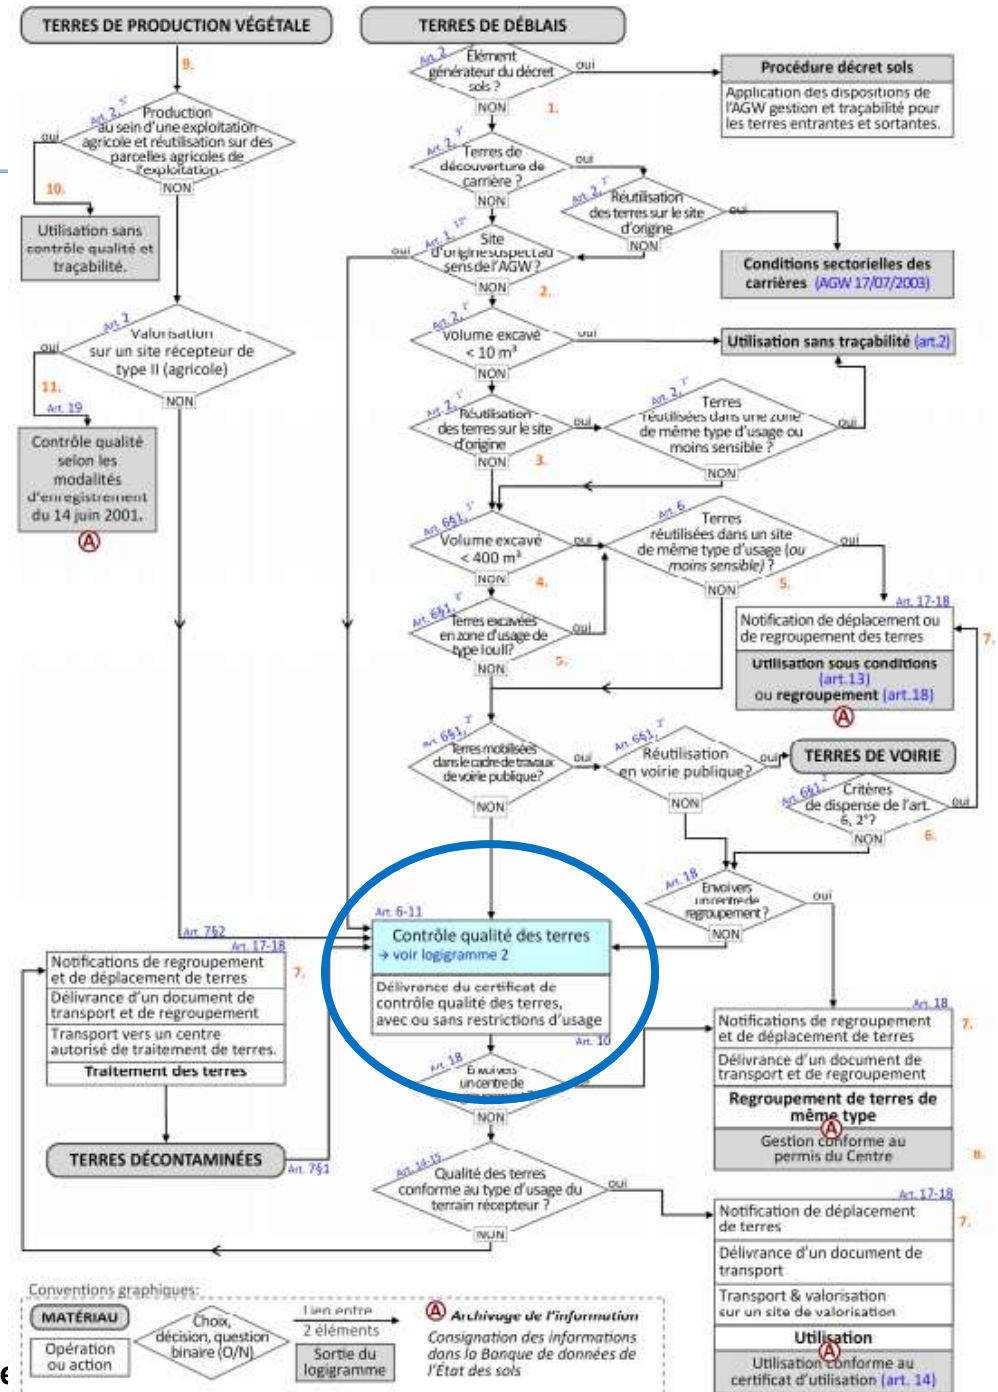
TERRES DE PRODUCTION VÉGÉTALE

TERRES DE DÉBLAIS

Art. 2 Élément générateur du décret sols ?
oui
NON
1.

Procédure décret sols
Application des dispositions de l'AGW gestion et traçabilité pour les terres entrantes et sortantes.

9.

Art. 2, 5° Production au sein d'une exploitation agricole et réutilisation sur des parcelles agricoles de l'exploitation
oui
NON
10.

Utilisation sans contrôle qualité et traçabilité.

Art. 2, 3° Terres de découverture de carrière ?
oui
NON

Art. 2, 7° Réutilisation des terres sur le site d'origine
oui
NON

Conditions sectorielles des carrières (AGW 17/07/2003)

Art. 1, 17° Site d'origine suspect au sens de l'AGW ?
oui
NON
2.

Art. 1 Valorisation sur un site récepteur de type II (agricole)
oui
NON
11.
Art. 19

Art. 2, 2° Volume excavé < 10 m³
oui
NON

Utilisation sans traçabilité (art.2)

Contrôle qualité selon les modalités d'enregistrement du 14 juin 2001.

Art. 2, 1° Réutilisation des terres sur le site d'origine
oui
NON
3.

Art. 2, 7° Terres réutilisées dans une zone de même type d'usage ou moins sensible ?
oui
NON

Art. 6§1, 1° Volume excavé < 400 m³
oui
NON
4.

Art. 6 Terres réutilisées dans un site de même type d'usage (ou moins sensible) ?
oui
NON
5.

Art. 17-18
Notification de déplacement ou de regroupement des terres
Utilisation sous conditions (art.13) ou regroupement (art.18)
7.

Art. 6§1, 4° Terres excavées en zone d'usage de type I ou II?
oui
NON
5.

Art. 6§1, 2° Terres mobilisées dans le cadre de travaux de voirie publique?
oui
NON

Art. 6§1, 3° Réutilisation en voirie publique?
oui
NON

TERRES DE VOIRIE

Art. 6§1 Critères de dispense de l'art. 6, 2°?
oui
NON
6.

Art. 18 Envoi vers un centre de regroupement ?
oui
NON

Art. 7§2
Art. 17-18
Art. 6-11
Contrôle qualité des terres
→ voir logigramme 2
Délivrance du certificat de contrôle qualité des terres, avec ou sans restrictions d'usage
Art. 10

Notifications de regroupement et de déplacement de terres
Délivrance d'un document de transport et de regroupement
Transport vers un centre autorisé de traitement de terres.
Traitement des terres
7.

Art. 18 Envoi vers un centre de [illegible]
NON

Art. 18
Notifications de regroupement et de déplacement de terres
Délivrance d'un document de transport et de regroupement
Regroupement de terres de même type
Gestion conforme au permis du Centre
7.
8.

TERRES DÉCONTAMINÉES
Art. 7§1

Art. 14-15 Qualité des terres conforme au type d'usage du terrain récepteur ?
oui
NON

Art. 17-18
Notification de déplacement de terres
Délivrance d'un document de transport
Transport & valorisation sur un site de valorisation
Utilisation
Utilisation conforme au certificat d'utilisation (art. 14)
7.

Conventions graphiques:
MATÉRIAU
Opération ou action
Choix, décision, question binaire (O/N)
Lien entre 2 éléments
Sortie du logigramme
Ⓐ Archivage de l'information
Consignation des informations dans la Banque de données de l'État des sols